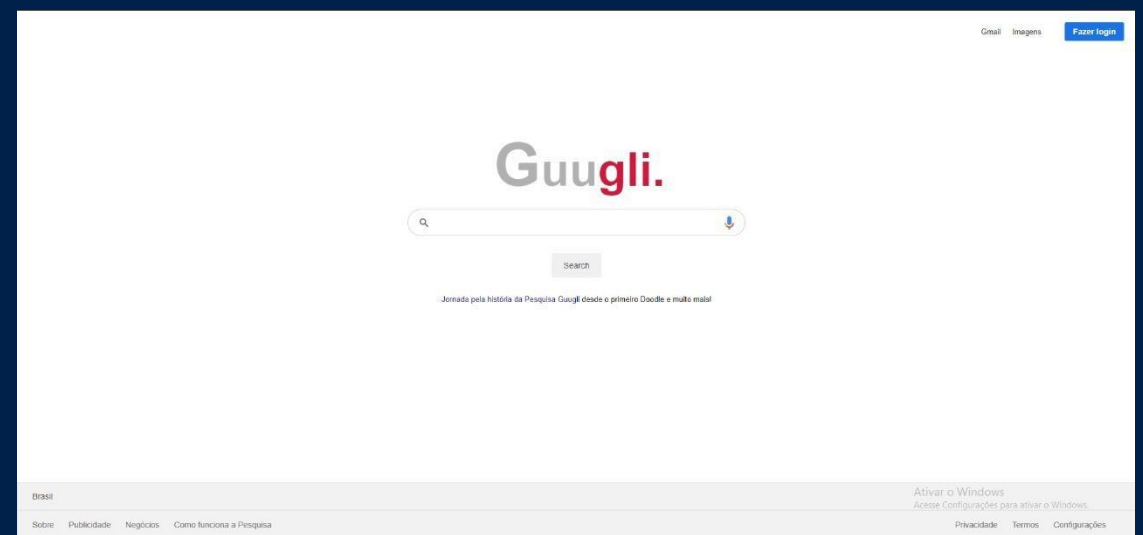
Gmail Imagens Fazer login

Guugli.

Search

Jornada pela história da Pesquisa Guugli desde o primeiro Doodle e muito mais!

Brasil

Ativar o Windows
Acesse Configurações para ativar o Windows.

Sobre Publicidade Negócios Como funciona a Pesquisa

Privacidade Termos Configurações